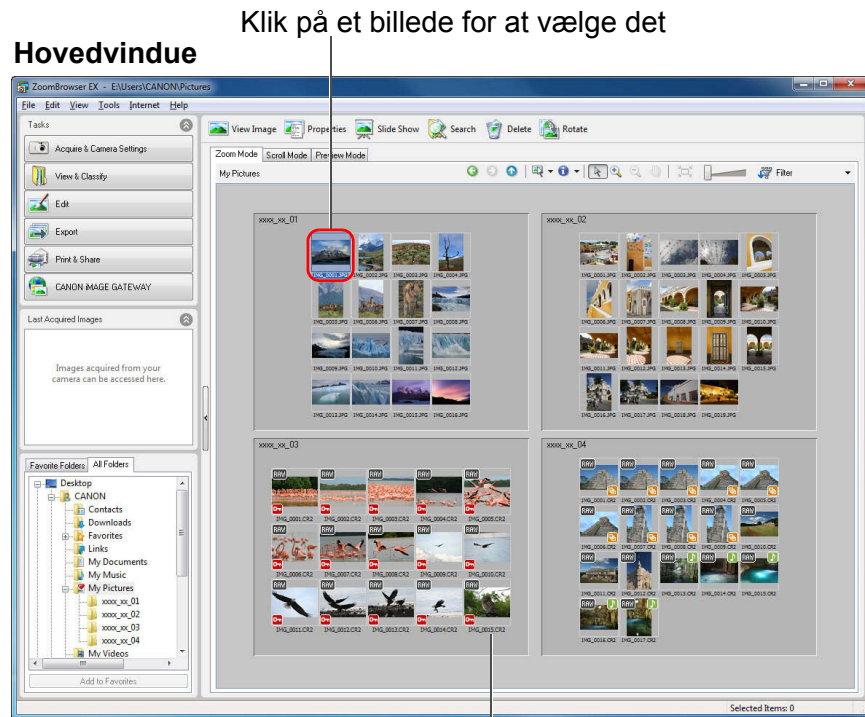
Klik på et billede for at vælge det

Hovedvindue

ZoomBrowser EX - E:\Users\CANON\Pictures

File Edit View Tools Internet Help

Tasks

Acquire & Camera Settings

View & Classify

Edit

Export

Print & Share

CANON iMAGE GATEWAY

Last Acquired Images

Images acquired from your camera can be accessed here.

Favorite Folders All Folders

Desktop
CANON
Contacts
Downloads
Favorites
Links
My Documents
My Music
My Pictures
xxxx_xx_01
xxxx_xx_02
xxxx_xx_03
xxxx_xx_04
My Videos

Add to Favorites

View Image Properties Slide Show Search Delete Rotate

Zoom Mode Scroll Mode Preview Mode

My Pictures

Filter

xxxx_xx_01

IMG_0001.JPG IMG_0002.JPG IMG_0003.JPG IMG_0004.JPG
IMG_0005.JPG IMG_0006.JPG IMG_0007.JPG IMG_0008.JPG
IMG_0009.JPG IMG_0010.JPG IMG_0011.JPG IMG_0012.JPG
IMG_0013.JPG IMG_0014.JPG IMG_0015.JPG IMG_0016.JPG

xxxx_xx_02

IMG_0001.JPG IMG_0002.JPG IMG_0003.JPG IMG_0004.JPG IMG_0005.JPG
IMG_0006.JPG IMG_0007.JPG IMG_0008.JPG IMG_0009.JPG IMG_0010.JPG
IMG_0011.JPG IMG_0012.JPG IMG_0013.JPG IMG_0014.JPG IMG_0015.JPG
IMG_0016.JPG IMG_0017.JPG IMG_0018.JPG IMG_0019.JPG

xxxx_xx_03

RAW RAW RAW RAW RAW
IMG_0001.CR2 IMG_0002.CR2 IMG_0003.CR2 IMG_0004.CR2 IMG_0005.CR2
RAW RAW RAW RAW RAW
IMG_0006.CR2 IMG_0007.CR2 IMG_0008.CR2 IMG_0009.CR2 IMG_0010.CR2
RAW RAW RAW RAW RAW
IMG_0011.CR2 IMG_0012.CR2 IMG_0013.CR2 IMG_0014.CR2 IMG_0015.CR2

xxxx_xx_04

RAW RAW RAW RAW RAW
IMG_0001.CR2 IMG_0002.CR2 IMG_0003.CR2 IMG_0004.CR2 IMG_0005.CR2
RAW RAW RAW RAW RAW
IMG_0006.CR2 IMG_0007.CR2 IMG_0008.CR2 IMG_0009.CR2 IMG_0010.CR2
RAW RAW RAW RAW RAW
IMG_0011.CR2 IMG_0012.CR2 IMG_0013.CR2 IMG_0014.CR2 IMG_0015.CR2
RAW RAW
IMG_0016.CR2 IMG_0017.CR2

Selected Items: 0